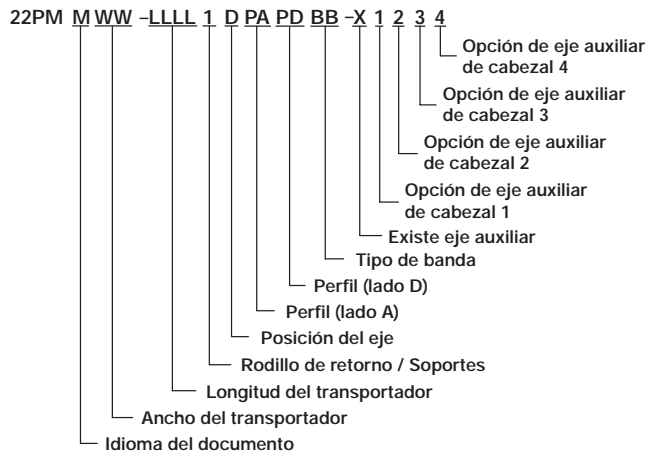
22PM M WW –LLLL 1 D PA PD BB –X 1 2 3 4

Opción de eje auxiliar de cabezal 4

Opción de eje auxiliar de cabezal 3

Opción de eje auxiliar de cabezal 2

Opción de eje auxiliar de cabezal 1

Existe eje auxiliar

Tipo de banda

Perfil (lado D)

Perfil (lado A)

Posición del eje

Rodillo de retorno / Soportes

Longitud del transportador

Ancho del transportador

Idioma del documento